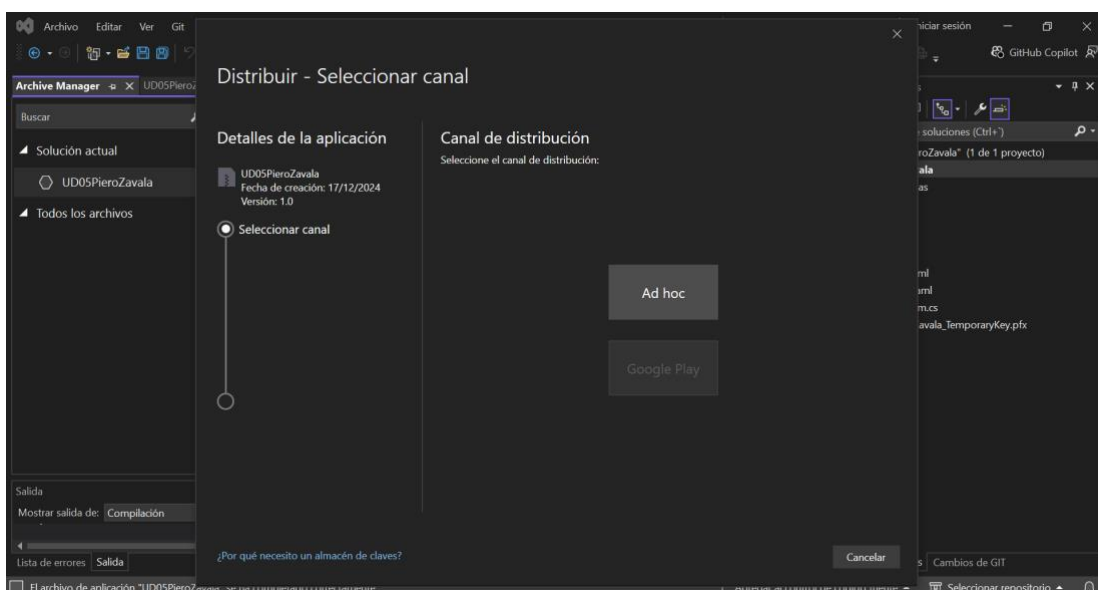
Archivo Editar Ver Git

Archive Manager UD05PieroZ

Buscar

Solución actual

UD05PieroZavala

Todos los archivos

Salida

Mostrar salida de: Compilación

Lista de errores Salida

El archivo de aplicación "UD05PieroZa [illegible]

Distribuir - Seleccionar canal

Detalles de la aplicación

UD05PieroZavala
Fecha de creación: 17/12/2024
Versión: 1.0

Seleccionar canal

Canal de distribución

Seleccione el canal de distribución:

Ad hoc

Google Play

¿Por qué necesito un almacén de claves?

Cancelar

iciar sesión

GitHub Copilot

soluciones (Ctrl+´)

roZavala" (1 de 1 proyecto)

ala

as

ml

ml

m.cs

avala_TemporaryKey.pfx

Cambios de GIT

Seleccionar repositorio